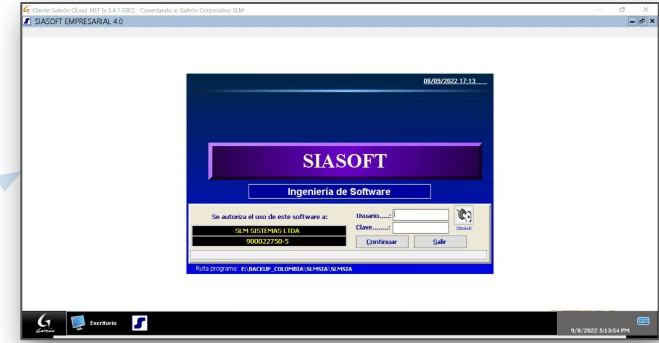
Cliente Galeón Cloud .NET [v.2.4.1 GBC] - Conectando a: Galeón Corporativo SLM

SIASOFT EMPRESARIAL 4.0

08/09/2022 17:13

SIASOFT

Ingeniería de Software

Se autoriza el uso de este software a:

SLM SISTEMAS LTDA

900022750-5

Usuario.....:

Clave.......:

Cbsaivt

Continuar

Salir

Ruta programa: E:\BACKUP_COLOMBIA\SLMSIA\SLMSIA

Galeón

Escritorio

9/8/2022 5:13:54 PM